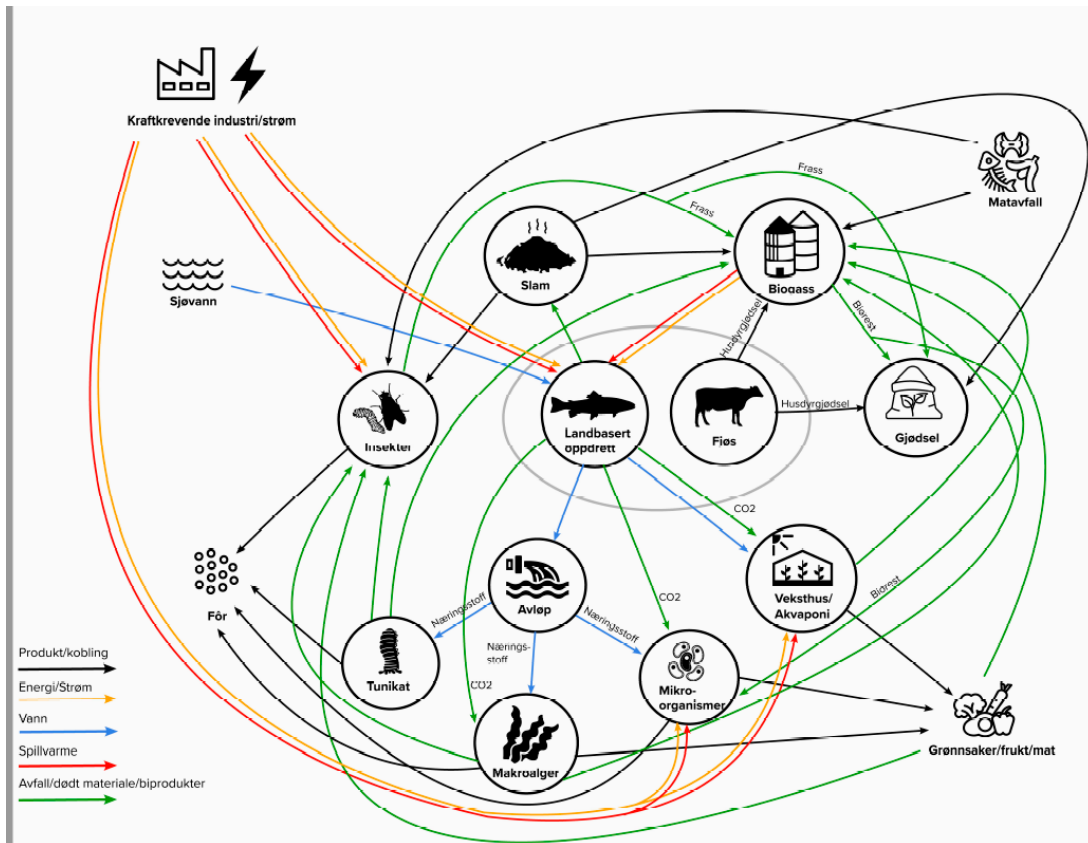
Kraftkrevende industri/strøm

Matavfall

Frass

Frass

Slam

Biogass

Sjøvann

Husdyrgjødsel

Biorest

Insekter

Landbasert oppdrett

Fiøs

Husdyrgjødsel

Gjødsel

CO2

Fôr

Avløp

Næringsstoff

Næringsstoff

Næringsstoff

CO2

Veksthus/ Akvaponi

Biorest

Tunikat

CO2

Mikroorganismer

Makroalger

Grønnsaker/frukt/mat

Produkt/kobling

Energi/Strøm

Vann

Spillvarme

Avfall/dødt materiale/biprodukter